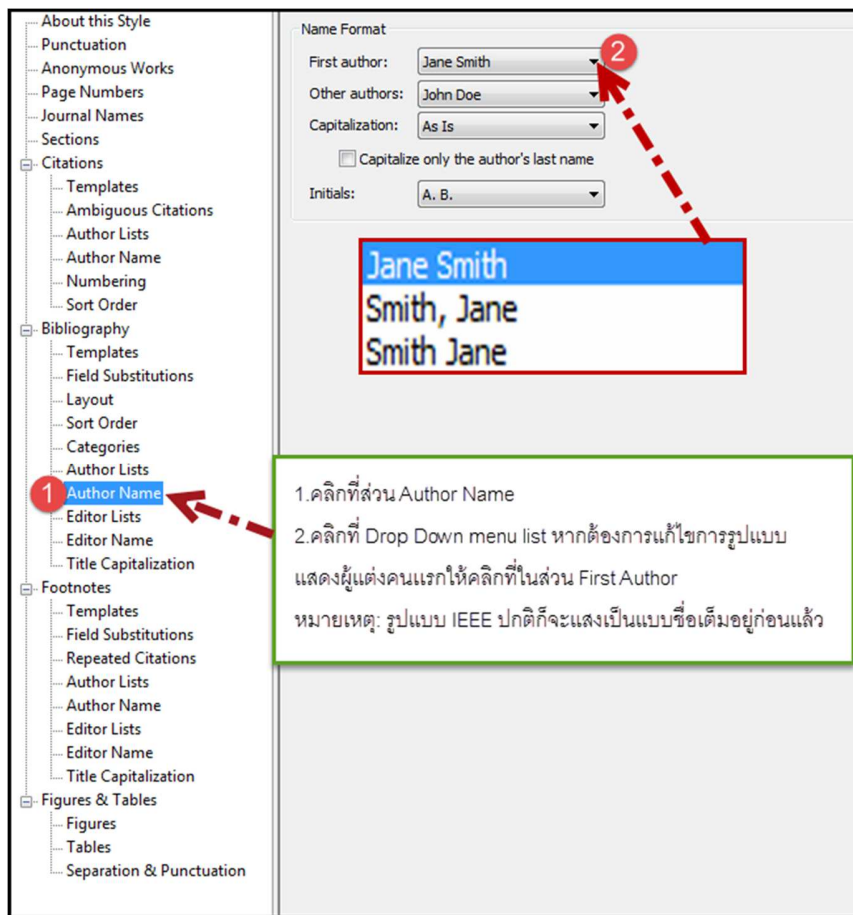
About this Style
Punctuation
Anonymous Works
Page Numbers
Journal Names
Sections
Citations
Templates
Ambiguous Citations
Author Lists
Author Name
Numbering
Sort Order
Bibliography
Templates
Field Substitutions
Layout
Sort Order
Categories
Author Lists
1
Author Name
Editor Lists
Editor Name
Title Capitalization
Footnotes
Templates
Field Substitutions
Repeated Citations
Author Lists
Author Name
Editor Lists
Editor Name
Title Capitalization
Figures & Tables
Figures
Tables
Separation & Punctuation

Name Format
First author: Jane Smith
2
Other authors: John Doe
Capitalization: As Is
Capitalize only the author's last name
Initials: A. B.

Jane Smith
Smith, Jane
Smith Jane

1.คลิกที่ส่วน Author Name
2.คลิกที่ Drop Down menu list หากต้องการแก้ไขการรูปแบบแสดงผู้แต่งคนแรกให้คลิกที่ในส่วน First Author
หมายเหตุ: รูปแบบ IEEE ปกติก็จะแสงเป็นแบบชื่อเต็มอยู่ก่อนแล้ว